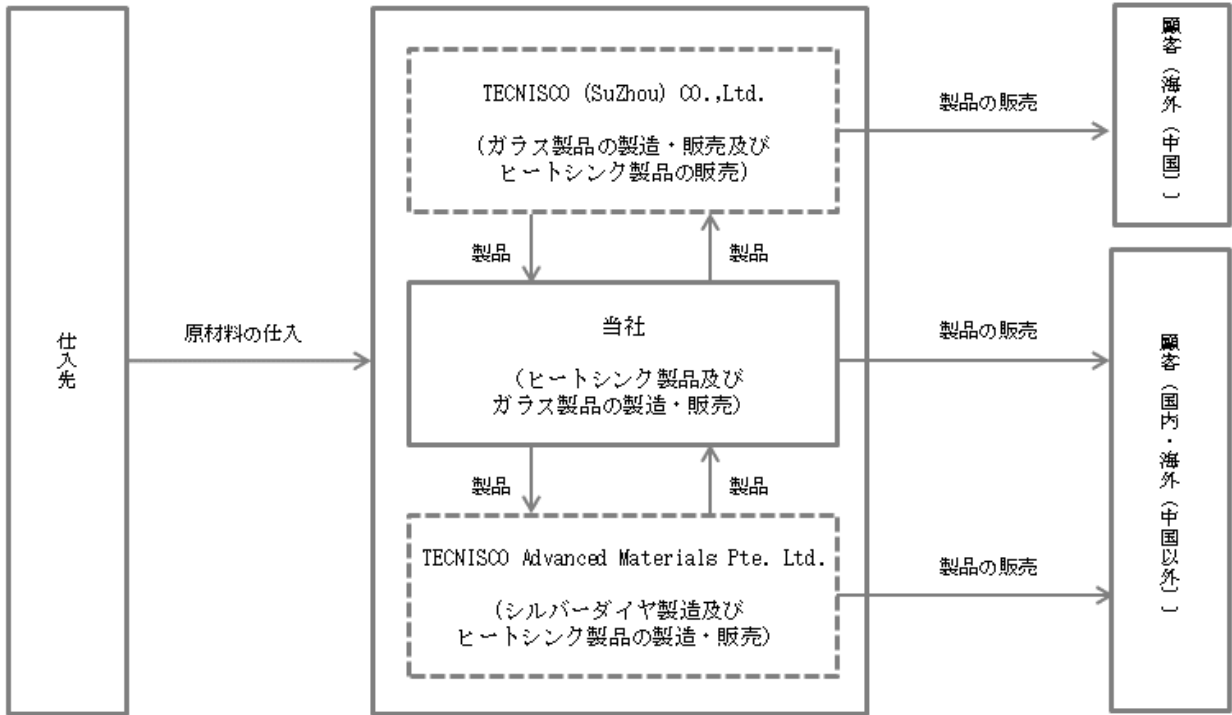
仕入先

原材料の仕入

TECNISCO (SuZhou) CO.,Ltd.

(ガラス製品の製造・販売及びヒートシンク製品の販売)

製品

製品

当社

(ヒートシンク製品及びガラス製品の製造・販売)

製品

製品

TECNISCO Advanced Materials Pte. Ltd.

(シルバーダイヤ製造及びヒートシンク製品の製造・販売)

製品の販売

顧客(海外(中国))

製品の販売

製品の販売

顧客(国内・海外(中国以外))